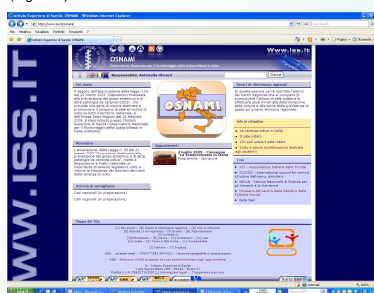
Istituto Superiore di Sanità - OSNAMI - Windows Internet Explorer

http://www.iss.it/osnami

File Modifica Visualizza Preferiti Strumenti ?

Istituto Superiore di Sanità: OSNAMI

Pagina Strumenti

WWW.ISS.IT

OSNAMI

www.iss.it

Responsabile: Antonella Olivieri

Cerca

Chi siamo

Centri di riferimento regionali

OSNAMI

Normativa

Appuntamenti

Attività di sorveglianza

Link

Info al cittadino

Mappa del Sito

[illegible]

Internet

100%